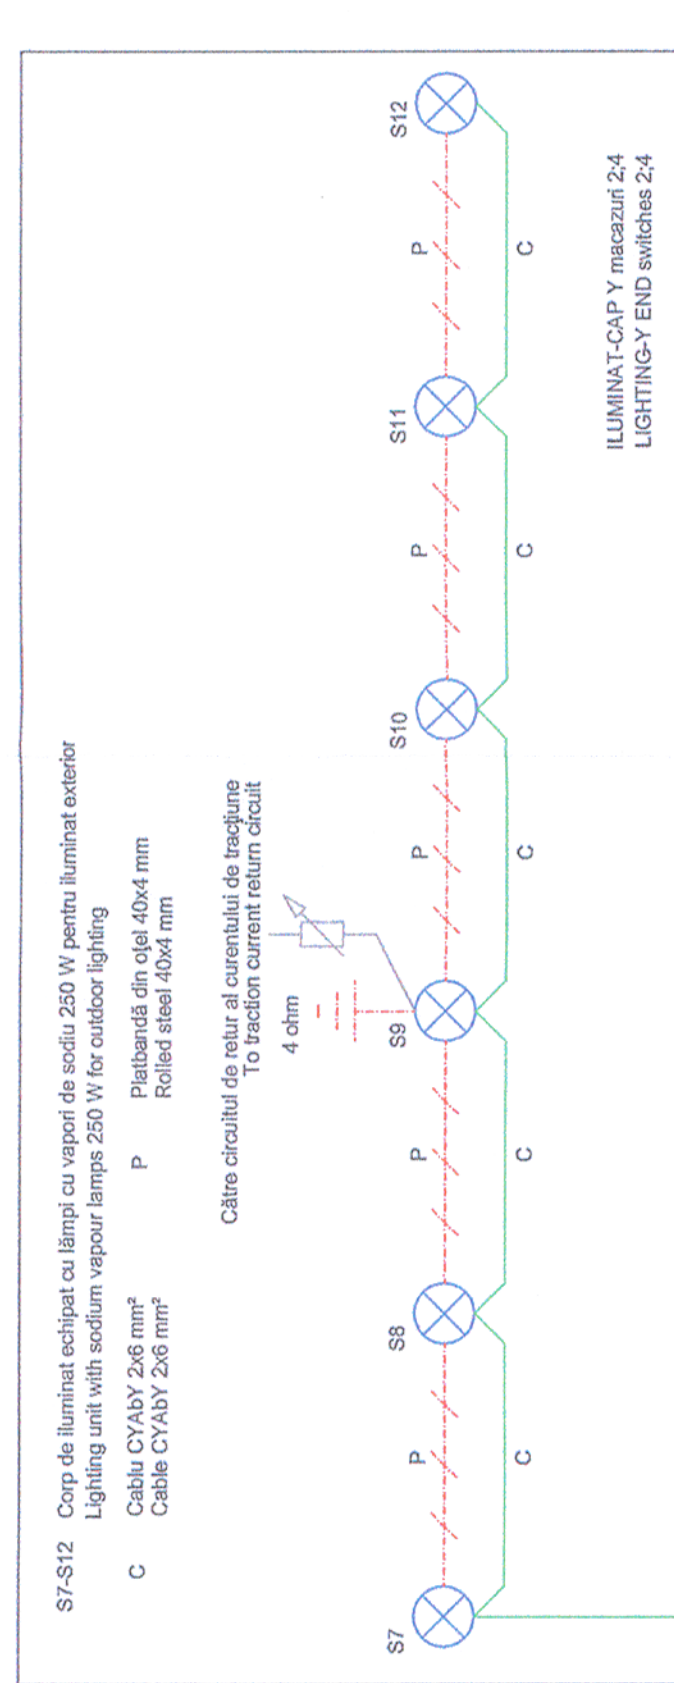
S7-S12 Corp de iluminat echipat cu lămpi cu vapori de sodiu 250 W pentru iluminat exterior
Lighting unit with sodium vapour lamps 250 W for outdoor lighting

C Cablu CYAbY 2x6 mm²
Cable CYAbY 2x6 mm²

P Platbandă din oțel 40x4 mm
Rolled steel 40x4 mm

Către circuitul de retur al curentului de tracțiune
To traction current return circuit

4 ohm

S7 P S8 P S9 P S10 P S11 P S12

C C C C C

ILUMINAT-CAP Y macazuri 2;4
LIGHTING-Y END switches 2;4